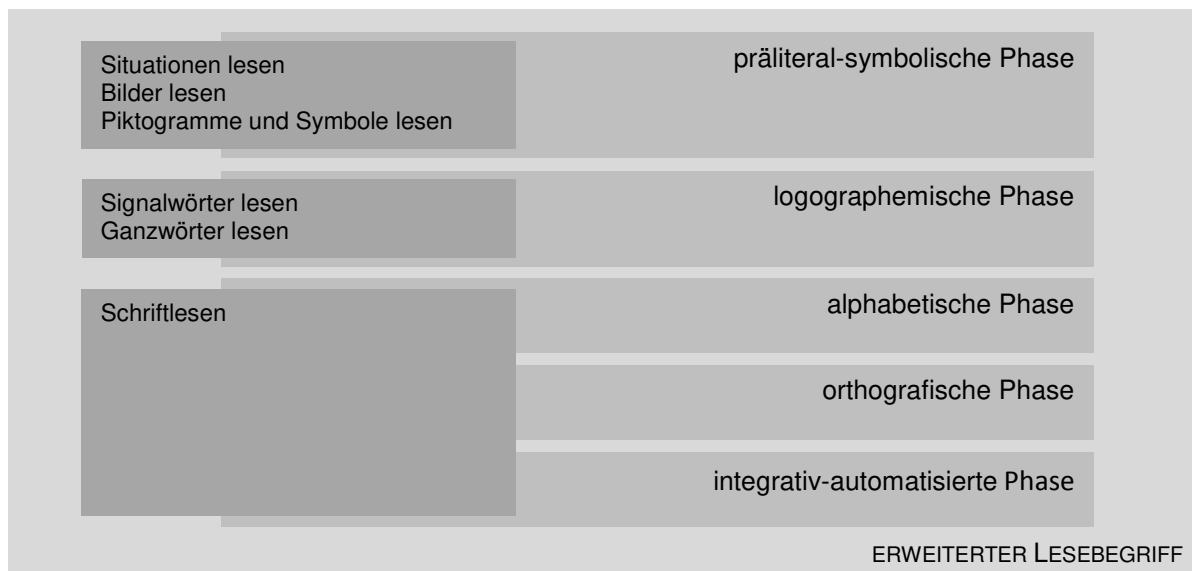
Situationen lesen
Bilder lesen
Piktogramme und Symbole lesen

präliteral-symbolische Phase

Signalwörter lesen
Ganzwörter lesen

logographemische Phase

Schriftlesen

alphabetische Phase

orthografische Phase

integrativ-automatisierte Phase

ERWEITERTER LESEBEGRIFF